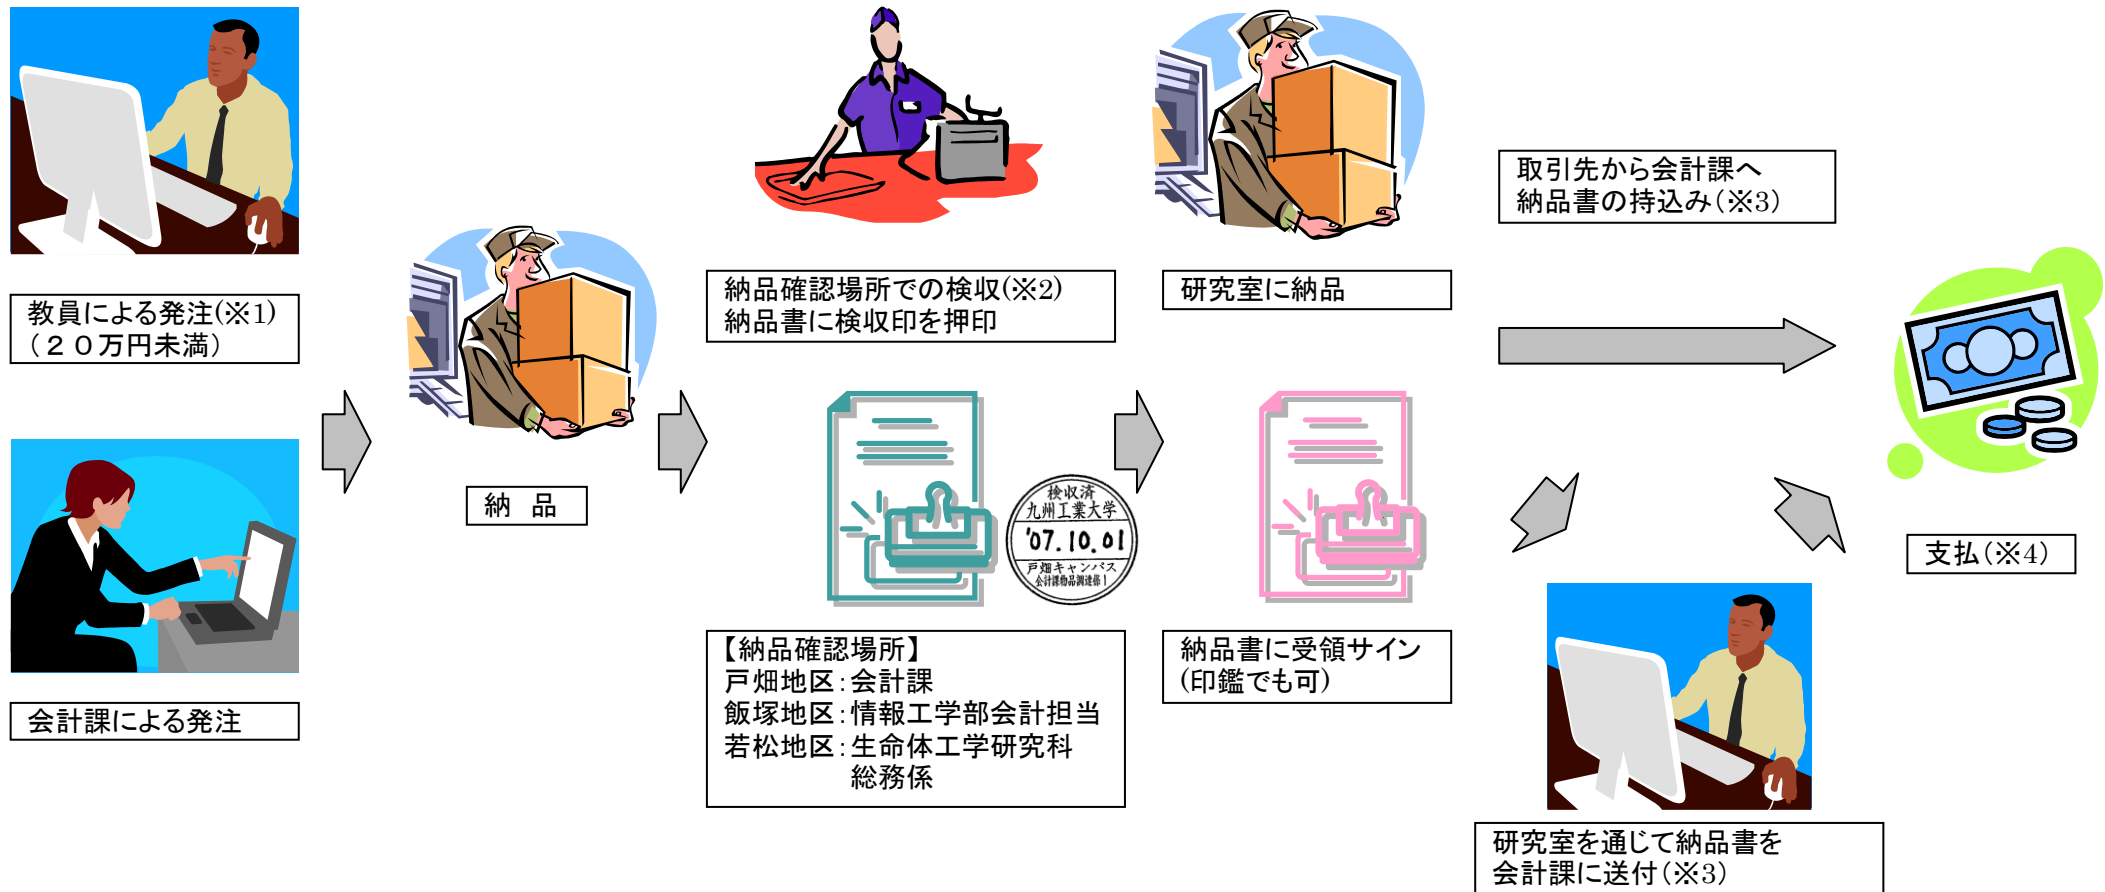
教員による発注(※1)
(２０万円未満)

会計課による発注

納　品

納品確認場所での検収(※2)
納品書に検収印を押印

検収済
九州工業大学
'07.10.01
戸畑キャンパス
会計課物品調達係

【納品確認場所】
戸畑地区：会計課
飯塚地区：情報工学部会計担当
若松地区：生命体工学研究科
総務係

研究室に納品

納品書に受領サイン
(印鑑でも可)

取引先から会計課へ
納品書の持込み(※3)

研究室を通じて納品書を
会計課に送付(※3)

支払(※4)